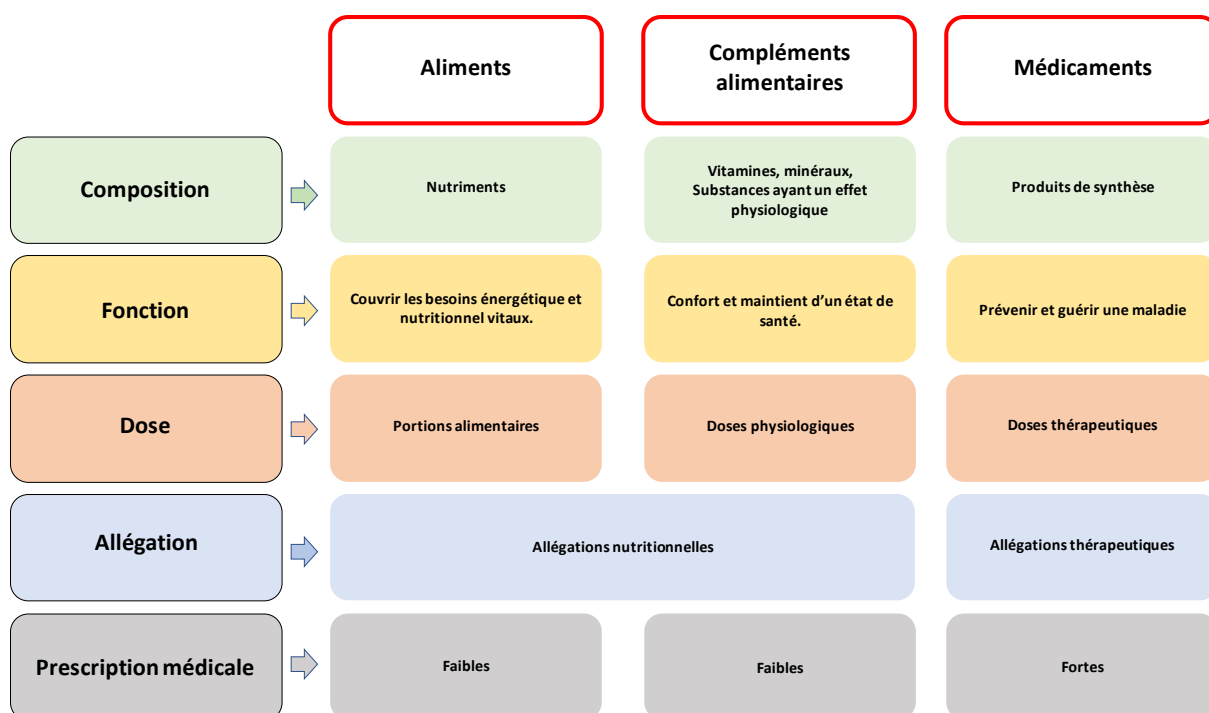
|  | Aliments | Compléments alimentaires | Médicaments |
|---|---|---|---|
| Composition | Nutriments | Vitamines, minéraux, Substances ayant un effet physiologique | Produits de synthèse |
| Fonction | Couvrir les besoins énergétique et nutritionnel vitaux. | Confort et maintient d'un état de santé. | Prévenir et guérir une maladie |
| Dose | Portions alimentaires | Doses physiologiques | Doses thérapeutiques |
| Allégation | Allégations nutritionnelles | Allégations nutritionnelles | Allégations thérapeutiques |
| Prescription médicale | Faibles | Faibles | Fortes |